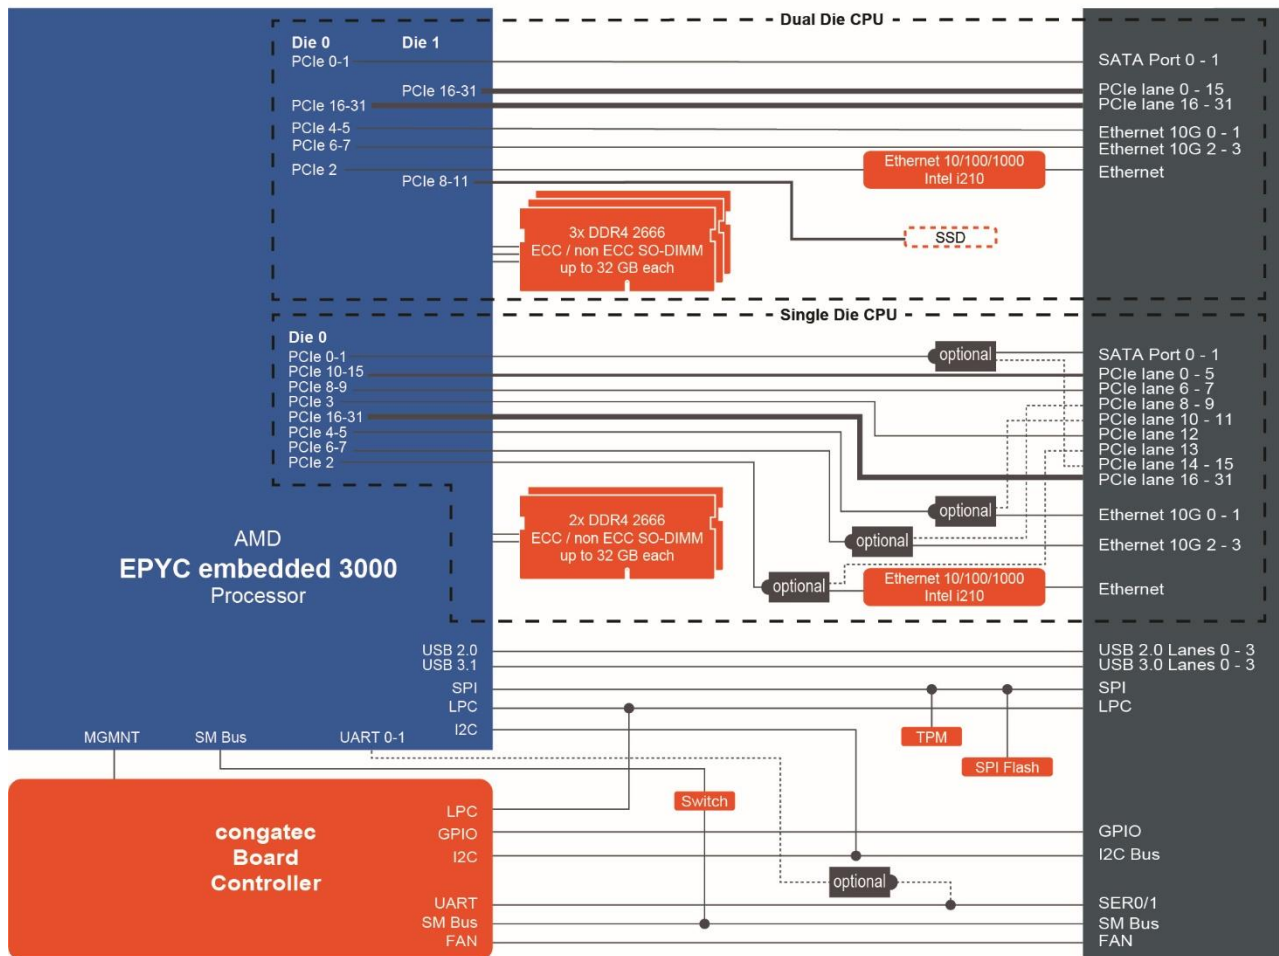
Dual Die CPU

Die 0
PCIe 0-1
PCIe 16-31
PCIe 4-5
PCIe 6-7
PCIe 2

Die 1
PCIe 16-31
PCIe 8-11

3x DDR4 2666
ECC / non ECC SO-DIMM
up to 32 GB each

Ethernet 10/100/1000
Intel i210

SSD

SATA Port 0 - 1
PCIe lane 0 - 15
PCIe lane 16 - 31
Ethernet 10G 0 - 1
Ethernet 10G 2 - 3
Ethernet

Single Die CPU

Die 0
PCIe 0-1
PCIe 10-15
PCIe 8-9
PCIe 3
PCIe 16-31
PCIe 4-5
PCIe 6-7
PCIe 2

optional

2x DDR4 2666
ECC / non ECC SO-DIMM
up to 32 GB each

optional
optional
optional

Ethernet 10/100/1000
Intel i210

SATA Port 0 - 1
PCIe lane 0 - 5
PCIe lane 6 - 7
PCIe lane 8 - 9
PCIe lane 10 - 11
PCIe lane 12
PCIe lane 13
PCIe lane 14 - 15
PCIe lane 16 - 31
Ethernet 10G 0 - 1
Ethernet 10G 2 - 3
Ethernet

AMD
EPYC embedded 3000
Processor

USB 2.0
USB 3.1
SPI
LPC
I2C
MGMNT
SM Bus
UART 0-1

TPM
SPI Flash
Switch

USB 2.0 Lanes 0 - 3
USB 3.0 Lanes 0 - 3
SPI
LPC

congatec
Board
Controller

LPC
GPIO
I2C
UART
SM Bus
FAN

optional

GPIO
I2C Bus
SER0/1
SM Bus
FAN